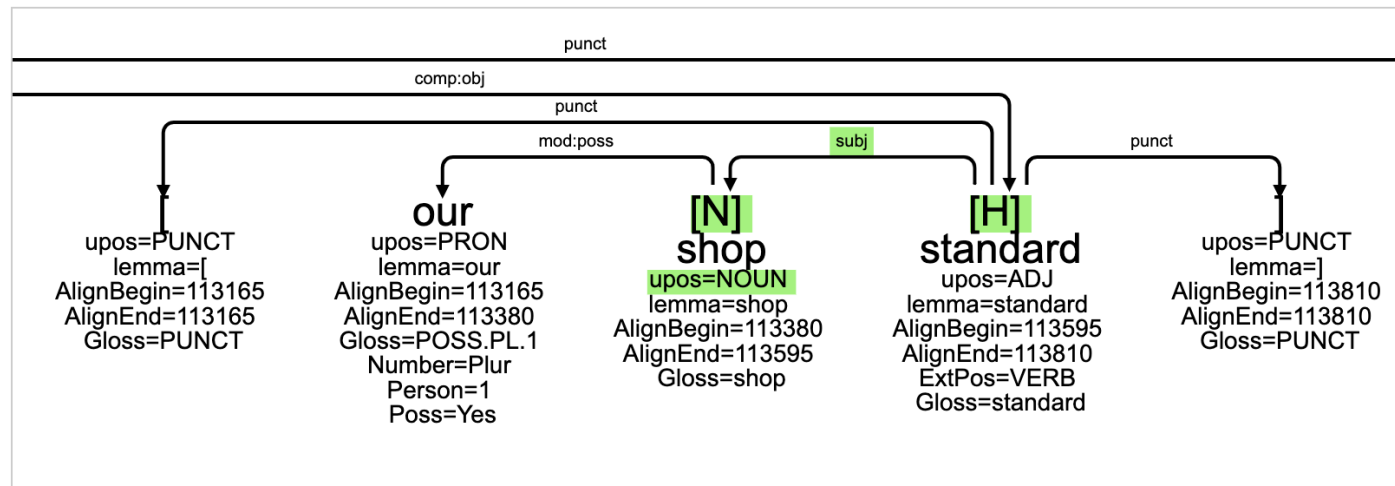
punct

comp:obj

punct

mod:poss

subj

punct

[
upos=PUNCT
lemma=[
AlignBegin=113165
AlignEnd=113165
Gloss=PUNCT

our
upos=PRON
lemma=our
AlignBegin=113165
AlignEnd=113380
Gloss=POSS.PL.1
Number=Plur
Person=1
Poss=Yes

[N]
shop
upos=NOUN
lemma=shop
AlignBegin=113380
AlignEnd=113595
Gloss=shop

[H]
standard
upos=ADJ
lemma=standard
AlignBegin=113595
AlignEnd=113810
ExtPos=VERB
Gloss=standard

]
upos=PUNCT
lemma=]
AlignBegin=113810
AlignEnd=113810
Gloss=PUNCT